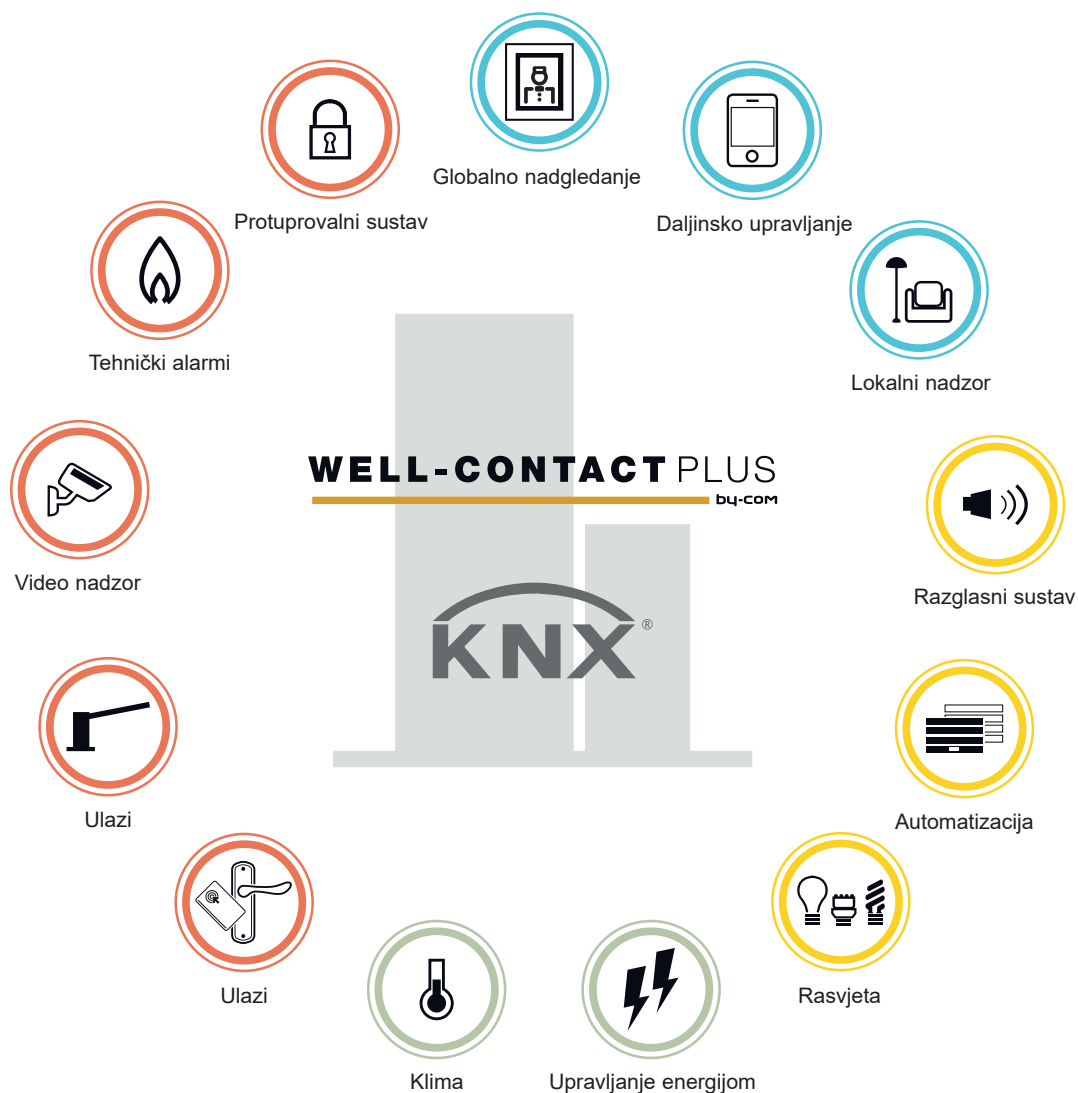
Globalno nadgledanje

Protuprovalni sustav

Daljinsko upravljanje

Tehnički alarmi

Lokalni nadzor

WELL-CONTACT PLUS
by-com

Video nadzor

Razglasni sustav

KNX®

Ulazi

Automatizacija

Ulazi

Rasvjeta

Klima

Upravljanje energijom